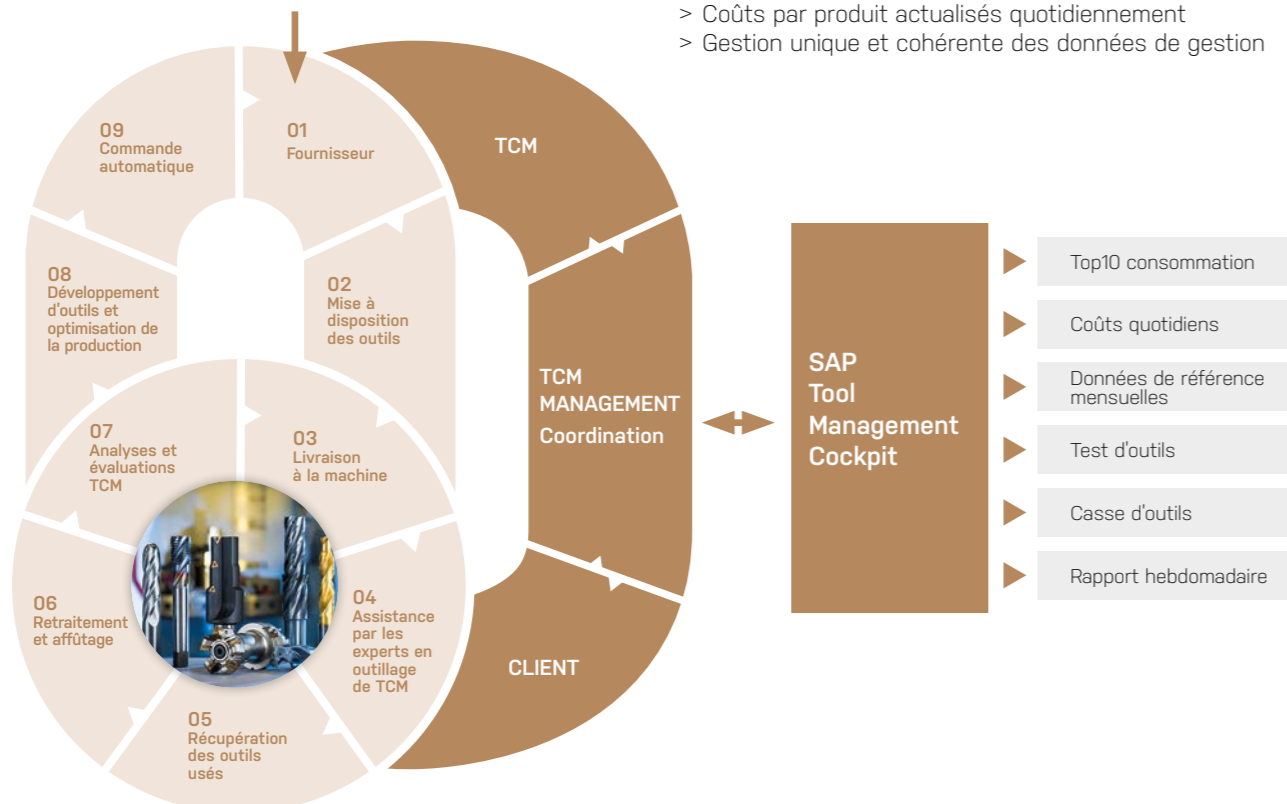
> Coûts par produit actualisés quotidiennement
> Gestion unique et cohérente des données de gestion

09
Commande automatique

01
Fournisseur

TCM

08
Développement d'outils et optimisation de la production

02
Mise à disposition des outils

TCM
MANAGEMENT
Coordination

07
Analyses et évaluations TCM

03
Livraison à la machine

06
Retraitement et affûtage

04
Assistance par les experts en outillage de TCM

05
Récupération des outils usés

CLIENT

SAP
Tool
Management
Cockpit

Top10 consommation

Coûts quotidiens

Données de référence mensuelles

Test d'outils

Casse d'outils

Rapport hebdomadaire